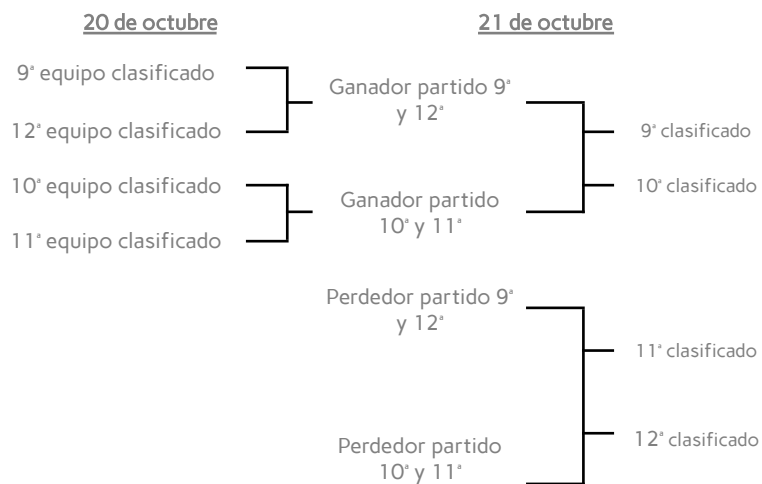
20 de octubre

9ª equipo clasificado

12ª equipo clasificado

10ª equipo clasificado

11ª equipo clasificado

21 de octubre

Ganador partido 9ª y 12ª

Ganador partido 10ª y 11ª

9ª clasificado

10ª clasificado

Perdedor partido 9ª y 12ª

Perdedor partido 10ª y 11ª

11ª clasificado

12ª clasificado